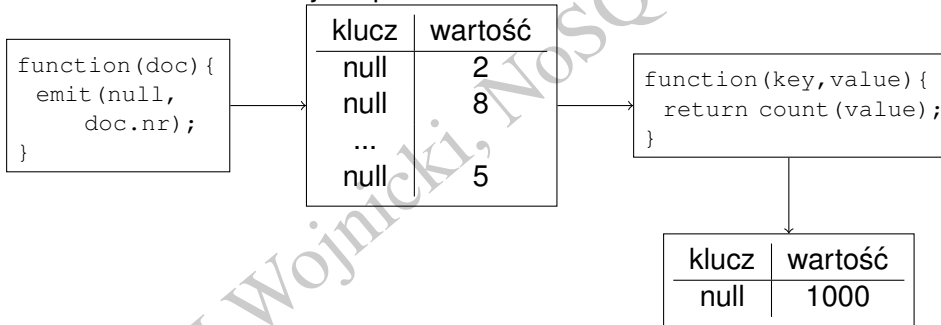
function(doc){
 emit(null,
     doc.nr);
}

| klucz | wartość |
|---|---|
| null | 2 |
| null | 8 |
| ... | |
| null | 5 |

function(key,value){
 return count(value);
}

| klucz | wartość |
|---|---|
| null | 1000 |

Wojnicki, NoSQ